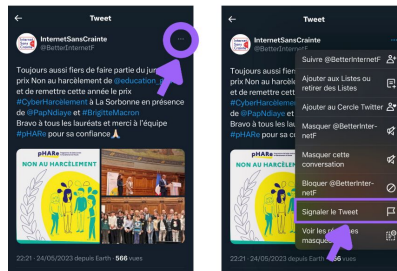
Tweet

InternetSansCrainte
@BetterInternetF

Toujours aussi fiers de faire partie du jury prix Non au harcèlement de @education_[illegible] et de remettre cette année le prix #CyberHarcèlement à La Sorbonne en présence de @PapNdiaye et #BrigitteMacron
Bravo à tous les lauréats et merci à l'équipe #pHARe pour sa confiance🙏

pHARe
NON AU HARCÈLEMENT

22:21 · 24/05/2023 depuis Earth · 566 vues

Tweet

InternetSansCrainte
@BetterInternetF

Toujours aussi fiers de
prix Non au harcèlement de
et de remettre cette
#CyberHarcèlement
de @PapNdiaye et
Bravo à tous les la
#pHARe pour sa c

pHARe
NON AU HARCÈLEMENT

22:21 · 24/05/2023 depuis Earth · 566 vues

Suivre @BetterInternetF
Ajouter aux Listes ou retirer des Listes
Ajouter au Cercle Twitter
Masquer @BetterInternetF
Masquer cette conversation
Bloquer @BetterInternetF
Signaler le Tweet
Voir les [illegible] masqué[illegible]